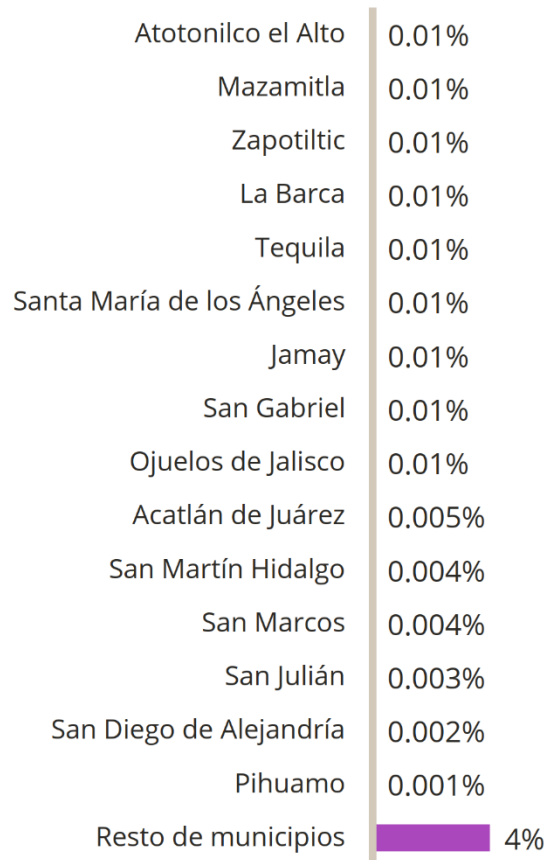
Atotonilco el Alto 0.01%
Mazamitla 0.01%
Zapotiltic 0.01%
La Barca 0.01%
Tequila 0.01%
Santa María de los Ángeles 0.01%
Jamay 0.01%
San Gabriel 0.01%
Ojuelos de Jalisco 0.01%
Acatlán de Juárez 0.005%
San Martín Hidalgo 0.004%
San Marcos 0.004%
San Julián 0.003%
San Diego de Alejandría 0.002%
Pihuamo 0.001%
Resto de municipios 4%